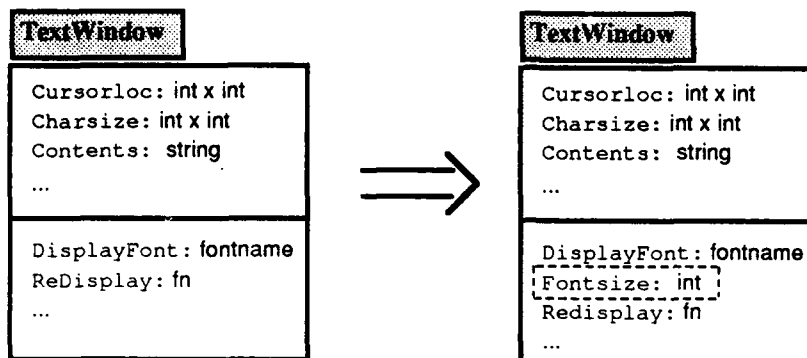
TextWindow

Cursorloc: int x int
Charsize: int x int
Contents: string
...

DisplayFont: fontname
ReDisplay: fn
...

TextWindow

Cursorloc: int x int
Charsize: int x int
Contents: string
...

DisplayFont: fontname
Fontsize: int
Redisplay: fn
...